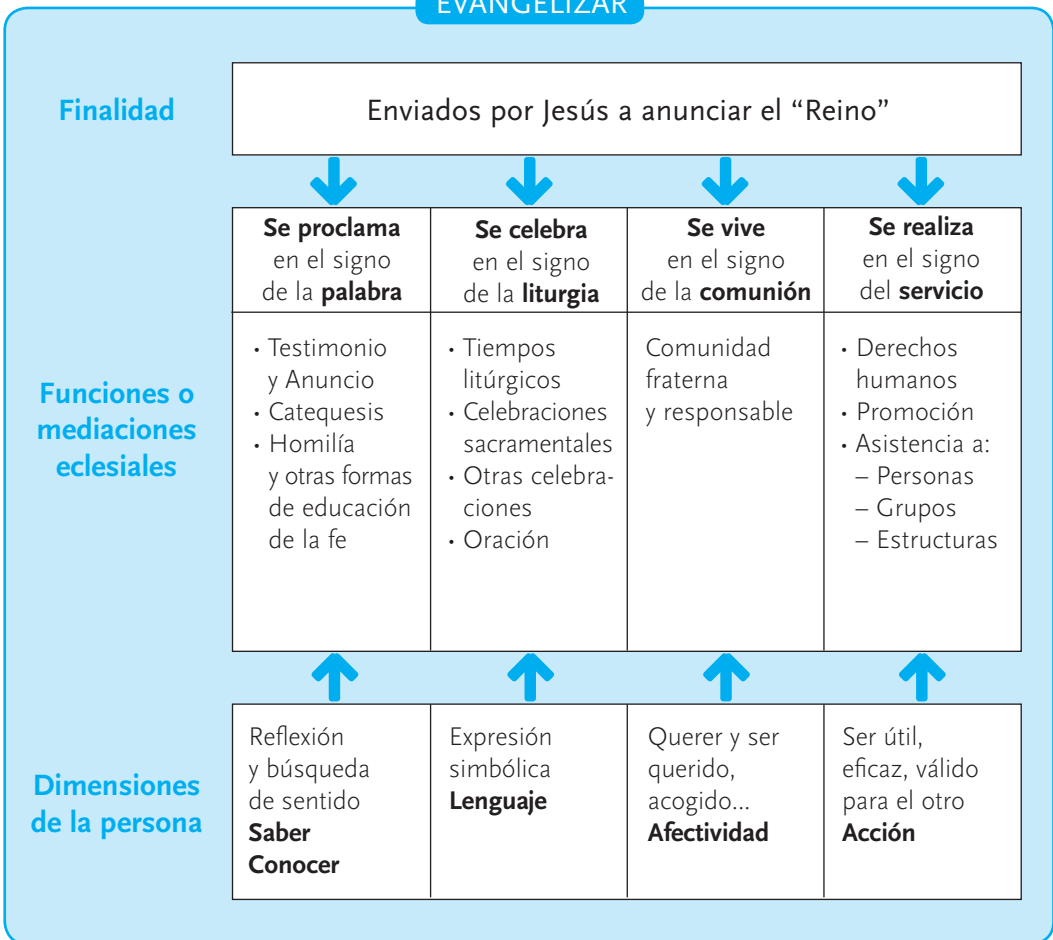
EVANGELIZAR

Finalidad

Enviados por Jesús a anunciar el “Reino”

| | | | |
|---|---|---|---|
| **Se proclama** en el signo de la **palabra** | **Se celebra** en el signo de la **liturgia** | **Se vive** en el signo de la **comunión** | **Se realiza** en el signo del **servicio** |
| • Testimonio y Anuncio<br>• Catequesis<br>• Homilía y otras formas de educación de la fe | • Tiempos litúrgicos<br>• Celebraciones sacramentales<br>• Otras celebraciones<br>• Oración | Comunidad fraterna y responsable | • Derechos humanos<br>• Promoción<br>• Asistencia a:<br>– Personas<br>– Grupos<br>– Estructuras |
| Reflexión y búsqueda de sentido **Saber Conocer** | Expresión simbólica **Lenguaje** | Querer y ser querido, acogido... **Afectividad** | Ser útil, eficaz, válido para el otro **Acción** |

Funciones o mediaciones eclesiales

Dimensiones de la persona